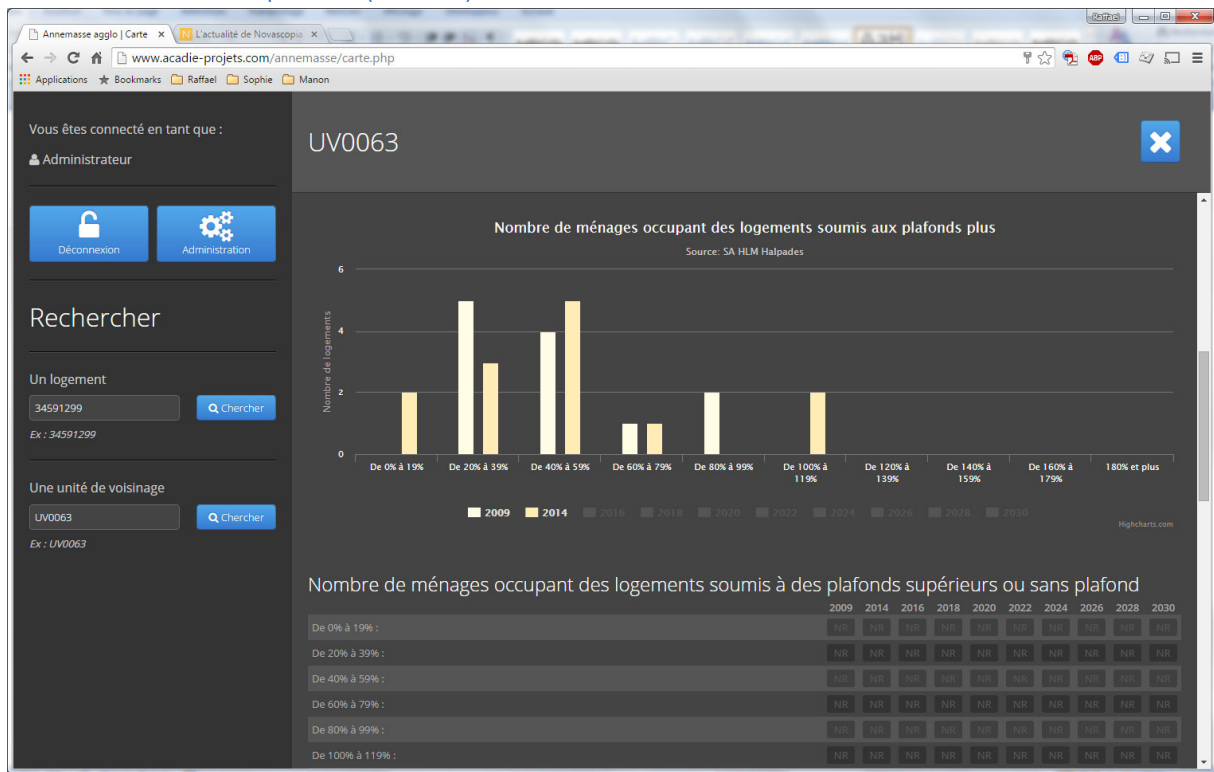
Annemasse agglo | Carte ×
L'actualité de Novascopia ×
Raffael
www.acadie-projets.com/annemasse/carte.php
Applications Bookmarks Raffael Sophie Manon

Vous êtes connecté en tant que :
Administrateur

Déconnexion
Administration

Rechercher

Un logement
34591299
Chercher
Ex : 34591299

Une unité de voisinage
UV0063
Chercher
Ex : UV0063

UV0063

Nombre de ménages occupant des logements soumis aux plafonds plus
Source: SA HLM Halpades

Nombre de logements
6
4
2
0
De 0% à 19%
De 20% à 39%
De 40% à 59%
De 60% à 79%
De 80% à 99%
De 100% à 119%
De 120% à 139%
De 140% à 159%
De 160% à 179%
180% et plus

2009 2014 2016 2018 2020 2022 2024 2026 2028 2030
Highcharts.com

Nombre de ménages occupant des logements soumis à des plafonds supérieurs ou sans plafond

| | 2009 | 2014 | 2016 | 2018 | 2020 | 2022 | 2024 | 2026 | 2028 | 2030 |
|---|---|---|---|---|---|---|---|---|---|---|
| De 0% à 19% : | NR | NR | NR | NR | NR | NR | NR | NR | NR | NR |
| De 20% à 39% : | NR | NR | NR | NR | NR | NR | NR | NR | NR | NR |
| De 40% à 59% : | NR | NR | NR | NR | NR | NR | NR | NR | NR | NR |
| De 60% à 79% : | NR | NR | NR | NR | NR | NR | NR | NR | NR | NR |
| De 80% à 99% : | NR | NR | NR | NR | NR | NR | NR | NR | NR | NR |
| De 100% à 119% : | NR | NR | NR | NR | NR | NR | NR | NR | NR | NR |